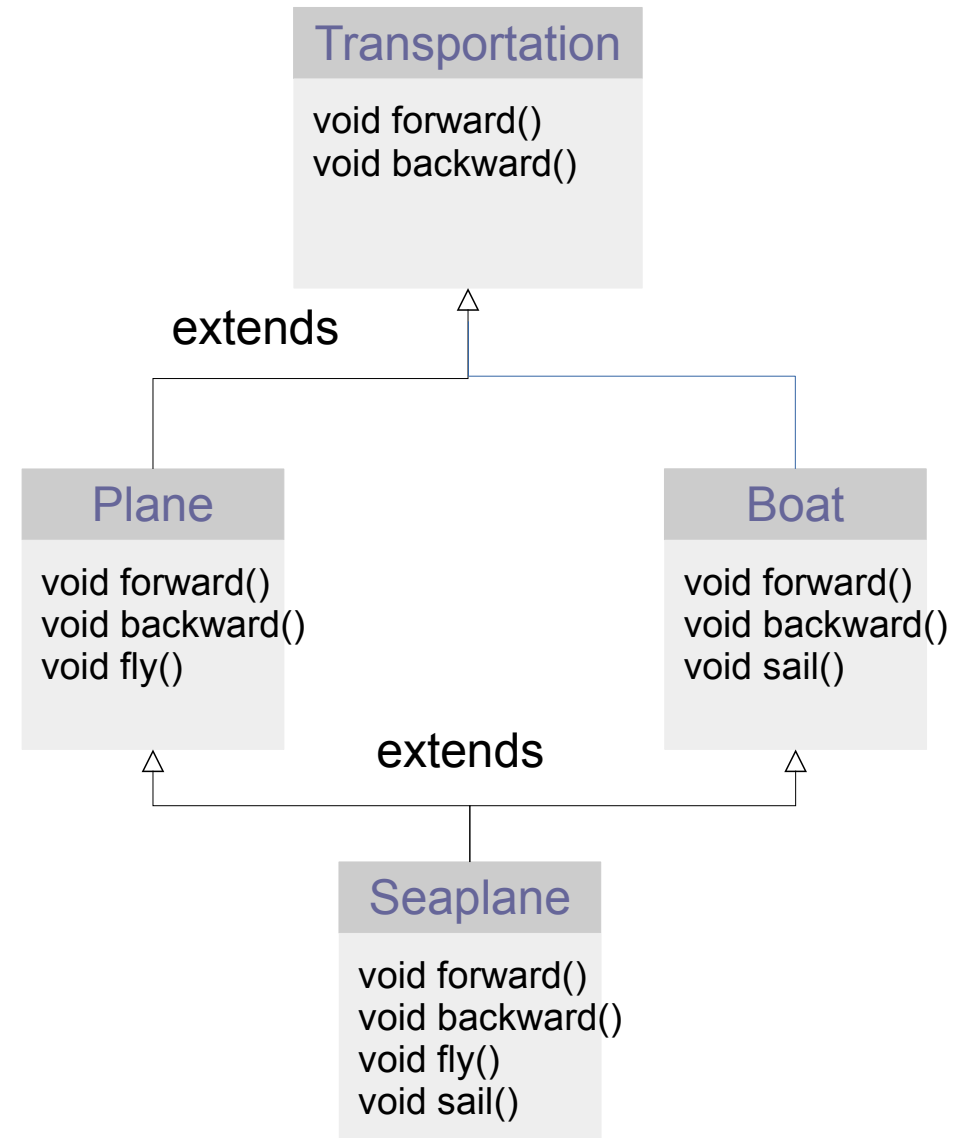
Transportation

void forward()
void backward()

extends

Plane

void forward()
void backward()
void fly()

Boat

void forward()
void backward()
void sail()

extends

Seaplane

void forward()
void backward()
void fly()
void sail()